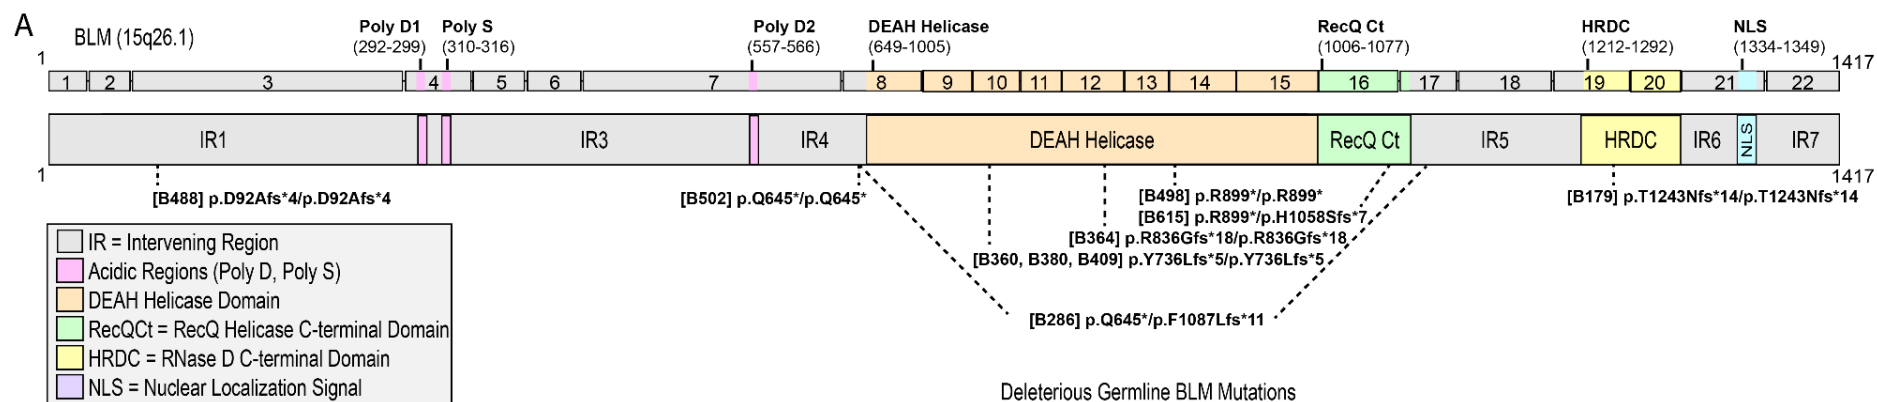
A

BLM (15q26.1)

Poly D1
(292-299)

Poly S
(310-316)

Poly D2
(557-566)

DEAH Helicase
(649-1005)

RecQ Ct
(1006-1077)

HRDC
(1212-1292)

NLS
(1334-1349)

1

1417

1 2 3 4 5 6 7 8 9 10 11 12 13 14 15 16 17 18 19 20 21 22

IR1 IR3 IR4 DEAH Helicase RecQ Ct IR5 HRDC IR6 NLS IR7

1

1417

[B488] p.D92Afs*4/p.D92Afs*4

[B502] p.Q645*/p.Q645*

[B498] p.R899*/p.R899*

[B615] p.R899*/p.H1058Sfs*7

[B364] p.R836Gfs*18/p.R836Gfs*18

[B360, B380, B409] p.Y736Lfs*5/p.Y736Lfs*5

[B286] p.Q645*/p.F1087Lfs*11

[B179] p.T1243Nfs*14/p.T1243Nfs*14

IR = Intervening Region
Acidic Regions (Poly D, Poly S)
DEAH Helicase Domain
RecQCt = RecQ Helicase C-terminal Domain
HRDC = RNase D C-terminal Domain
NLS = Nuclear Localization Signal

Deleterious Germline BLM Mutations